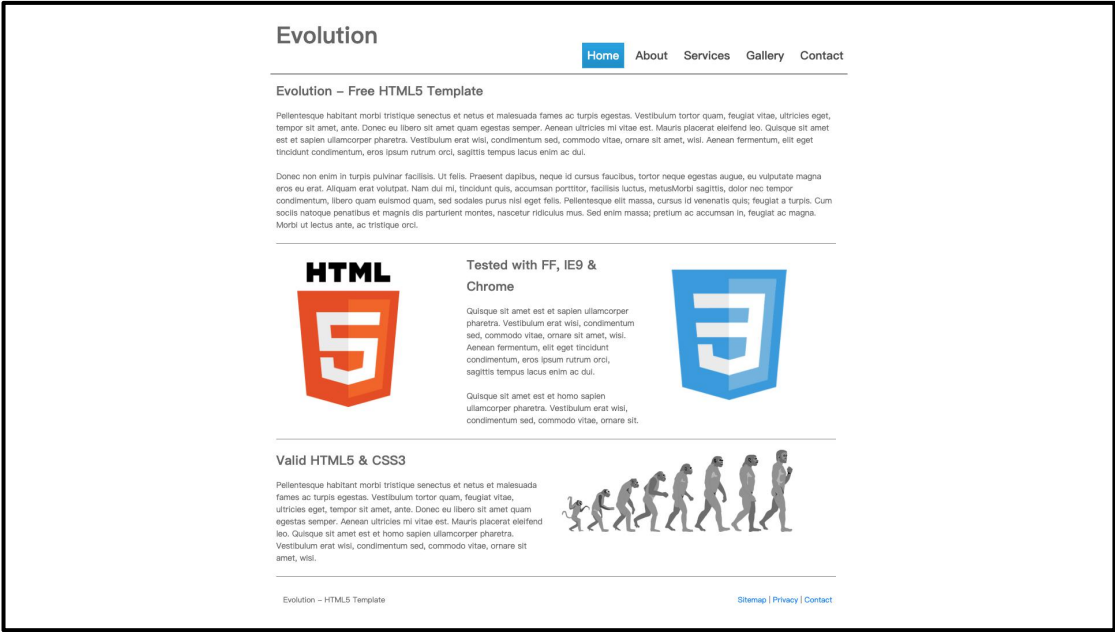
Evolution

Home About Services Gallery Contact

Evolution – Free HTML5 Template

Pellentesque habitant morbi tristique senectus et netus et malesuada fames ac turpis egestas. Vestibulum tortor quam, feugiat vitae, ultricies eget, tempor sit amet, ante. Donec eu libero sit amet quam egestas semper. Aenean ultricies mi vitae est. Mauris placerat eleifend leo. Quisque sit amet est et sapien ullamcorper pharetra. Vestibulum erat wisi, condimentum sed, commodo vitae, ornare sit amet, wisi. Aenean fermentum, elit eget tincidunt condimentum, eros ipsum rutrum orci, sagittis tempus lacus enim ac dui.

Donec non enim in turpis pulvinar facilisis. Ut felis. Praesent dapibus, neque id cursus faucibus, tortor neque egestas augue, eu vulputate magna eros eu erat. Aliquam erat volutpat. Nam dui mi, tincidunt quis, accumsan porttitor, facilisis luctus, metusMorbi sagittis, dolor nec tempor condimentum, libero quam euismod quam, sed sodales purus nisl eget felis. Pellentesque elit massa, cursus id venenatis quis; feugiat a turpis. Cum sociis natoque penatibus et magnis dis parturient montes, nascetur ridiculus mus. Sed enim massa; pretium ac accumsan in, feugiat ac magna. Morbi ut lectus ante, ac tristique orci.

HTML

Tested with FF, IE9 & Chrome

Quisque sit amet est et sapien ullamcorper pharetra. Vestibulum erat wisi, condimentum sed, commodo vitae, ornare sit amet, wisi. Aenean fermentum, elit eget tincidunt condimentum, eros ipsum rutrum orci, sagittis tempus lacus enim ac dui.

Quisque sit amet est et homo sapien ullamcorper pharetra. Vestibulum erat wisi, condimentum sed, commodo vitae, ornare sit.

Valid HTML5 & CSS3

Pellentesque habitant morbi tristique senectus et netus et malesuada fames ac turpis egestas. Vestibulum tortor quam, feugiat vitae, ultricies eget, tempor sit amet, ante. Donec eu libero sit amet quam egestas semper. Aenean ultricies mi vitae est. Mauris placerat eleifend leo. Quisque sit amet est et homo sapien ullamcorper pharetra. Vestibulum erat wisi, condimentum sed, commodo vitae, ornare sit amet, wisi.

Evolution – HTML5 Template

Sitemap | Privacy | Contact